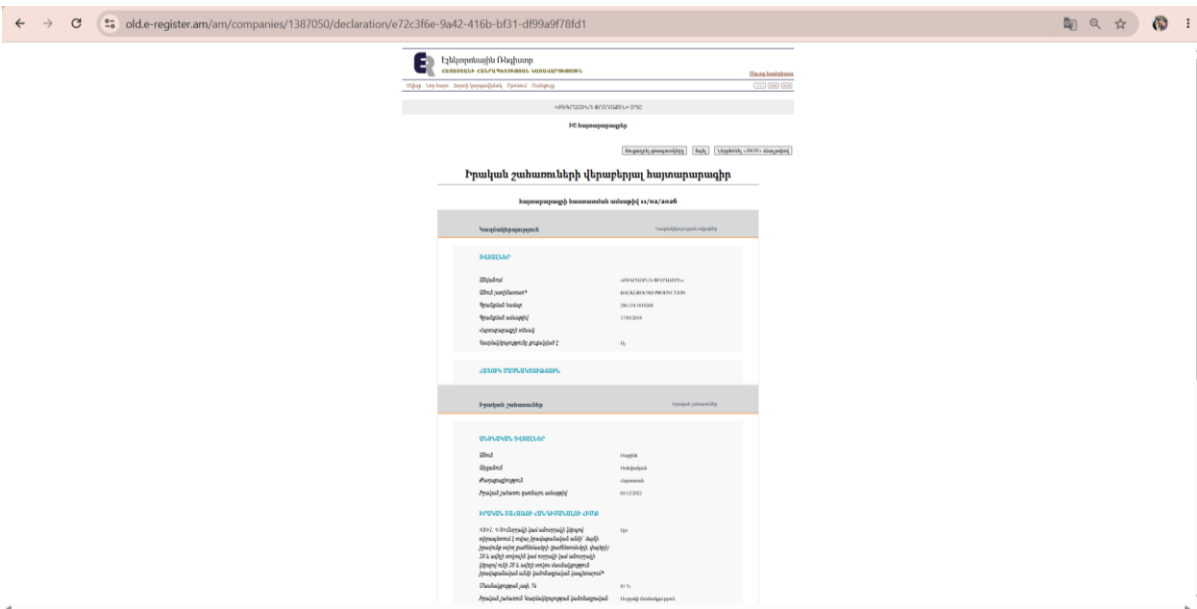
old.e-register.am/am/companies/1387050/declaration/e72c3f6e-9a42-416b-bf31-df99a9f78fd1

Էլեկտրոնային Ռեգիստր

Իրական շահառուների վերաբերյալ հայտարարագիր

հայտարարագրի ներկայացման ամսաթիվ 11/02/2026

Կազմակերպություն

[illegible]

BACKGROUND PRODUCTION

Իրական շահառուներ

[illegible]